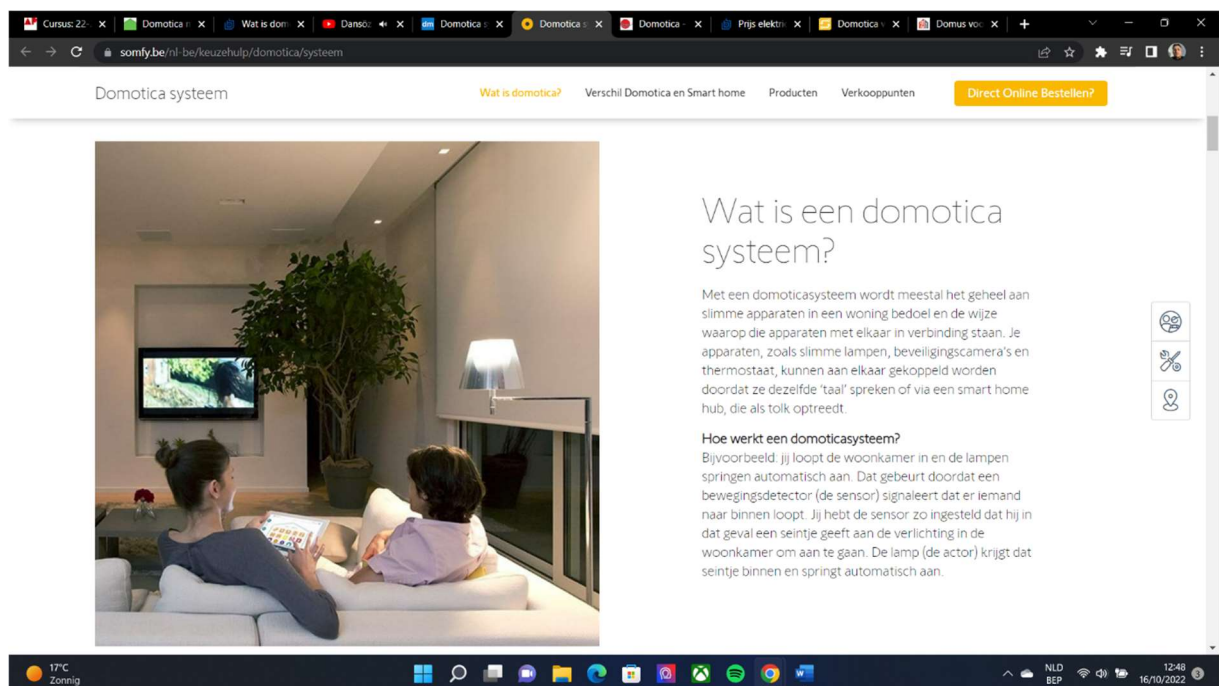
Cursus: 22- × Domotica × Wat is dom × Dansö × Domotica × Domotica × Domotica × Prijs elektr × Domotica × Domus voo ×

somfy.be/nl-be/keuzehulp/domotica/systeem

Domotica systeem

Wat is domotica? Verschil Domotica en Smart home Producten Verkooppunten Direct Online Bestellen?

Wat is een domotica systeem?

Met een domoticasysteem wordt meestal het geheel aan slimme apparaten in een woning bedoel en de wijze waarop die apparaten met elkaar in verbinding staan. Je apparaten, zoals slimme lampen, beveiligingscamera's en thermostaat, kunnen aan elkaar gekoppeld worden doordat ze dezelfde 'taal' spreken of via een smart home hub, die als tolk optreedt.

Hoe werkt een domoticasysteem?

Bijvoorbeeld: jij loopt de woonkamer in en de lampen springen automatisch aan. Dat gebeurt doordat een bewegingsdetector (de sensor) signaleert dat er iemand naar binnen loopt. Jij hebt de sensor zo ingesteld dat hij in dat geval een seintje geeft aan de verlichting in de woonkamer om aan te gaan. De lamp (de actor) krijgt dat seintje binnen en springt automatisch aan.

17°C Zonnig

NLD BEP 12:48 16/10/2022 3